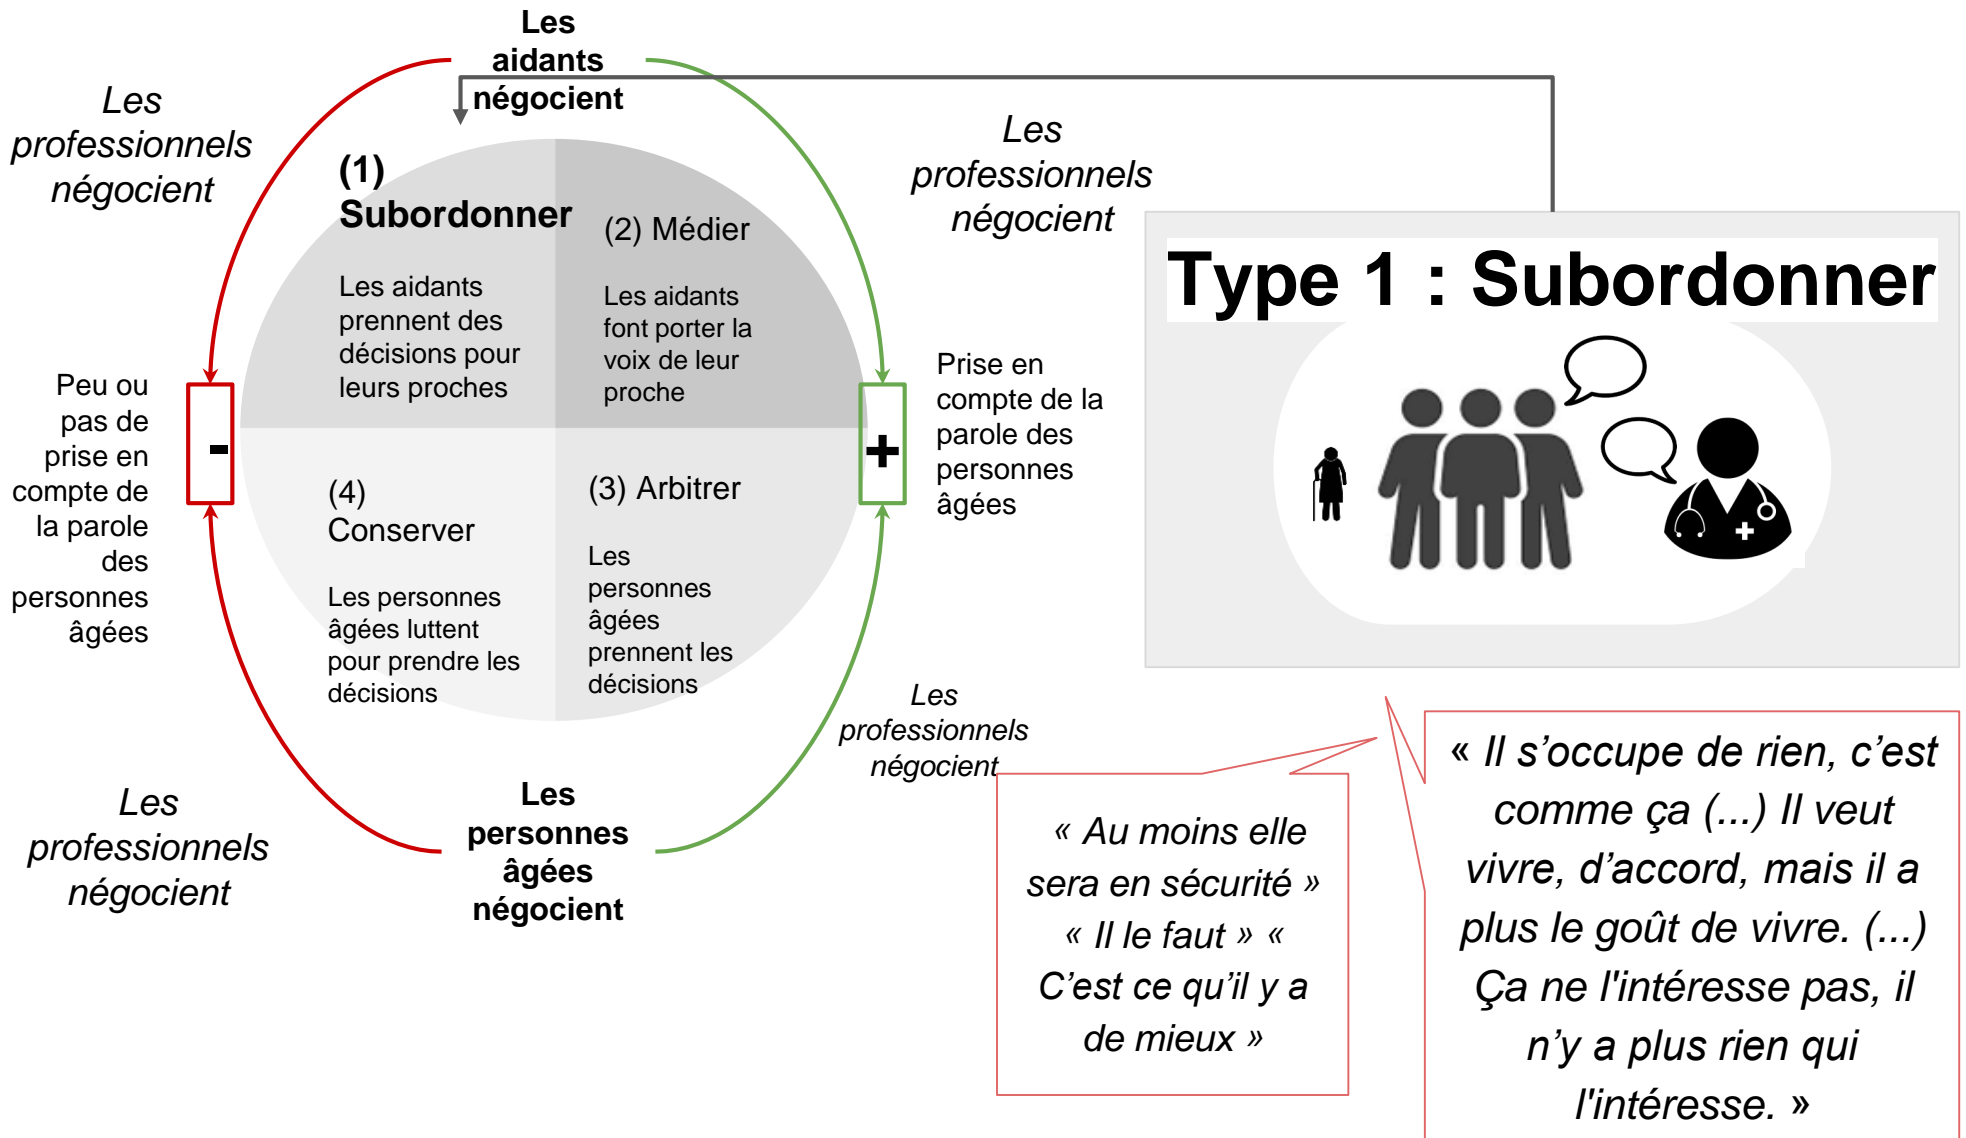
Les aidants négocient

Les professionnels négocient

Les professionnels négocient

(1) Subordonner

Les aidants prennent des décisions pour leurs proches

(2) Médier

Les aidants font porter la voix de leur proche

Type 1 : Subordonner

Peu ou pas de prise en compte de la parole des personnes âgées

-

+

Prise en compte de la parole des personnes âgées

(4) Conserver

Les personnes âgées luttent pour prendre les décisions

(3) Arbitrer

Les personnes âgées prennent les décisions

Les professionnels négocient

Les professionnels négocient

Les personnes âgées négocient

« Au moins elle sera en sécurité » « Il le faut » « C'est ce qu'il y a de mieux »

« Il s'occupe de rien, c'est comme ça (...) Il veut vivre, d'accord, mais il a plus le goût de vivre. (...) Ça ne l'intéresse pas, il n'y a plus rien qui l'intéresse. »